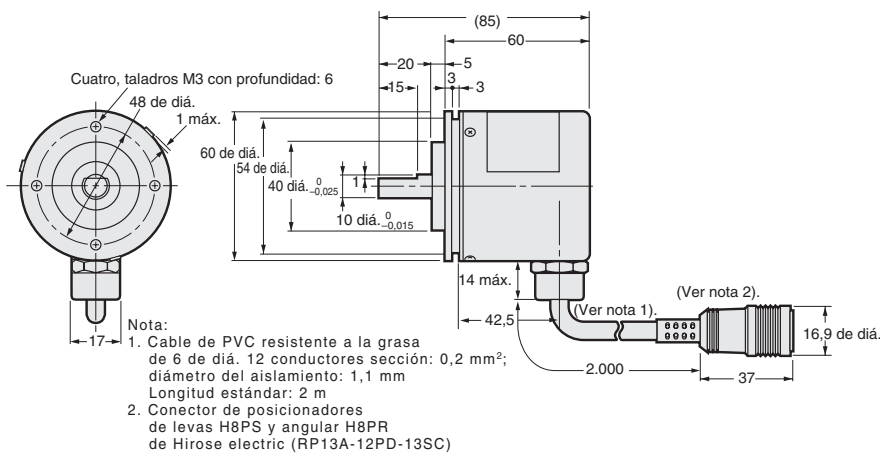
(85)
60
20
5
15
3
3
Cuatro, taladros M3 con profundidad: 6
48 de diá.
1 máx.
60 de diá.
54 de diá.
40 diá. $^{0}_{-0,025}$
1
10 diá. $^{0}_{-0,015}$
14 máx.
(Ver nota 2).
(Ver nota 1).
42,5
16,9 de diá.
2.000
37
17

Nota:
1. Cable de PVC resistente a la grasa de 6 de diá. 12 conductores sección: 0,2 mm$^2$; diámetro del aislamiento: 1,1 mm Longitud estándar: 2 m
2. Conector de posicionadores de levas H8PS y angular H8PR de Hirose electric (RP13A-12PD-13SC)